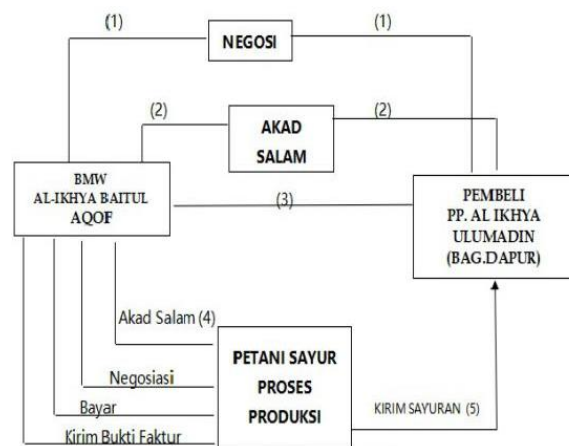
(1)

NEGOSI

(1)

(2)

AKAD SALAM

(2)

BMW AL-IKHYA BAITUL AQOF

(3)

PEMBELI PP. AL IKHYA ULUMADIN (BAG.DAPUR)

Akad Salam (4)

Negosiasi

Bayar

Kirim Bukti Faktur

PETANI SAYUR PROSES PRODUKSI

KIRIM SAYURAN (5)